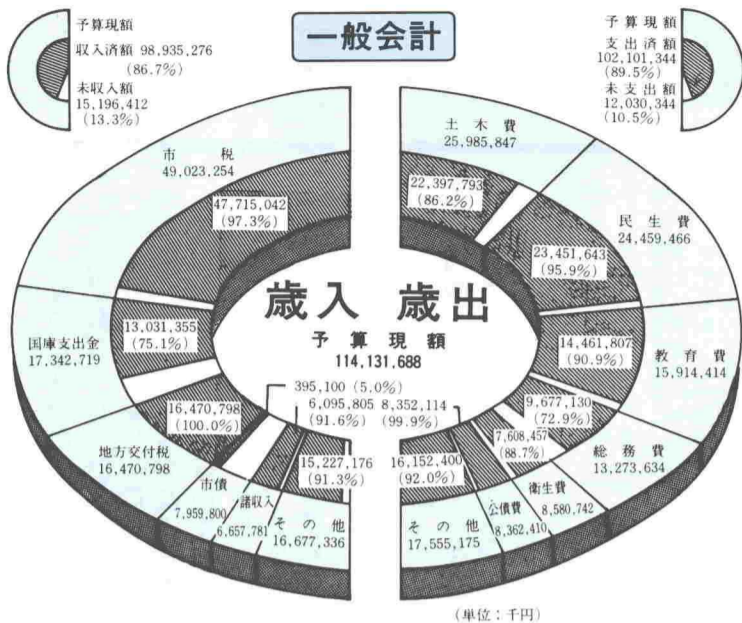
一般会計

予算現額
収入済額 98,935,276
(86.7%)
未収入額
15,196,412
(13.3%)

予算現額
支出済額
102,101,344
(89.5%)
未支出額
12,030,344
(10.5%)

市税
49,023,254
47,715,042
(97.3%)

国庫支出金
17,342,719
13,031,355
(75.1%)

地方交付税
16,470,798
16,470,798
(100.0%)

市債
7,959,800
395,100 (5.0%)

諸収入
6,657,781
6,095,805
(91.6%)

その他
16,677,336
15,227,176
(91.3%)

歳入 歳出
予算現額
114,131,688

土木費
25,985,847
22,397,793
(86.2%)

民生費
24,459,466
23,451,643
(95.9%)

教育費
15,914,414
14,461,807
(90.9%)

総務費
13,273,634
9,677,130
(72.9%)

衛生費
8,580,742
7,608,457
(88.7%)

公債費
8,362,410
8,352,114
(99.9%)

その他
17,555,175
16,152,400
(92.0%)

(単位:千円)